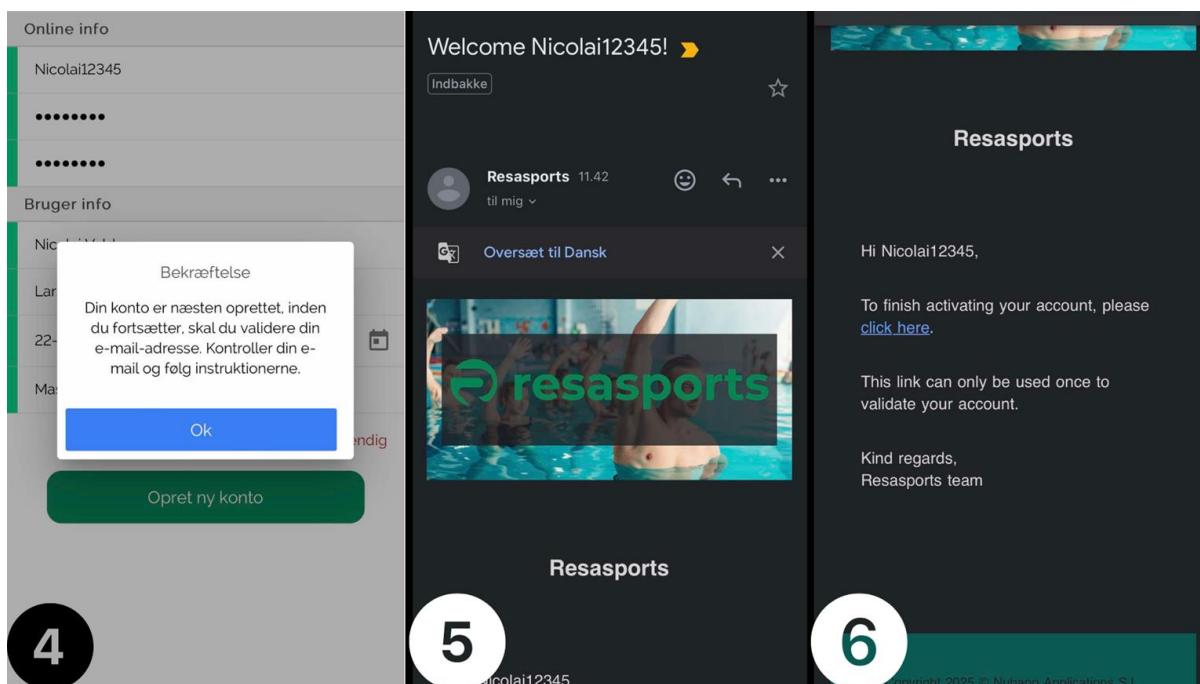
Online info

Nicolai12345

••••••••

••••••••

Bruger info

Nic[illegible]

Lar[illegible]

22-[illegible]

Ma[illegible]

Bekræftelse

Din konto er næsten oprettet, inden du fortsætter, skal du validere din e-mail-adresse. Kontroller din e-mail og følg instruktionerne.

Ok

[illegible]endig

Opret ny konto

4

Welcome Nicolai12345!

Indbakke

Resasports 11.42

til mig

Oversæt til Dansk

resasports

Resasports

5

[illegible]colai12345

Resasports

Hi Nicolai12345,

To finish activating your account, please click here.

This link can only be used once to validate your account.

Kind regards,
Resasports team

6

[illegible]opyright 2025 © Nubapp Applications S.L.